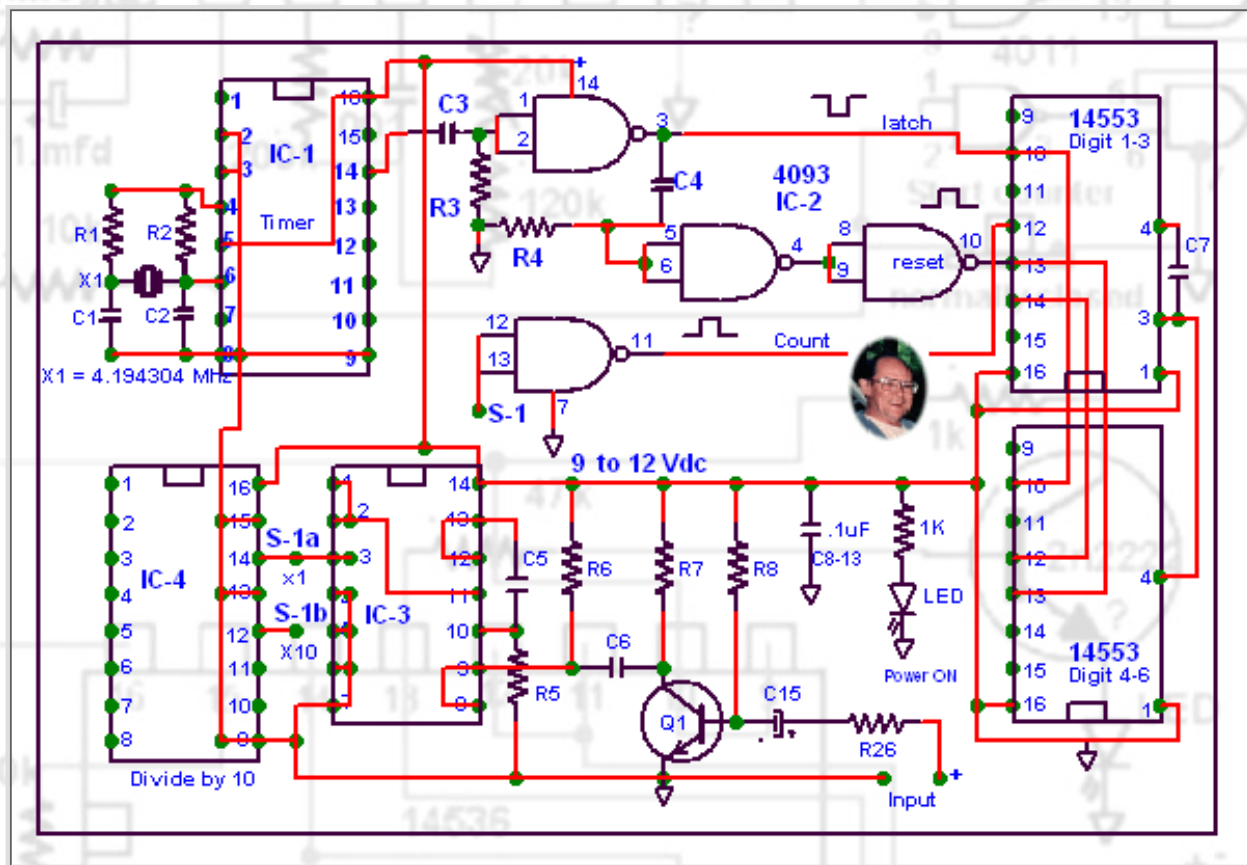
1
2
3
4
5
6
7
8
IC-1
Timer
16
15
14
13
12
11
10
9
R1
R2
X1
C1
C2
X1 = 4.194304 MHz
C3
R3
R4
+
1
2
14
3
C4
4093
IC-2
5
6
4
8
9
10
reset
latch
12
13
11
Count
S-1
7
14553
Digit 1-3
9
10
11
12
13
14
15
16
4
3
1
C7
1
2
3
4
5
6
7
8
IC-4
16
15
14
13
12
11
10
9
Divide by 10
S-1a
x1
S-1b
X10
IC-3
1
2
3
4
5
6
7
14
13
12
11
10
9
8
9 to 12 Vdc
C5
R5
R6
R7
R8
C6
Q1
.1uF
C8-13
1K
LED
Power ON
C15
R26
Input
+
14553
Digit 4-6
9
10
11
12
13
14
15
16
4
1